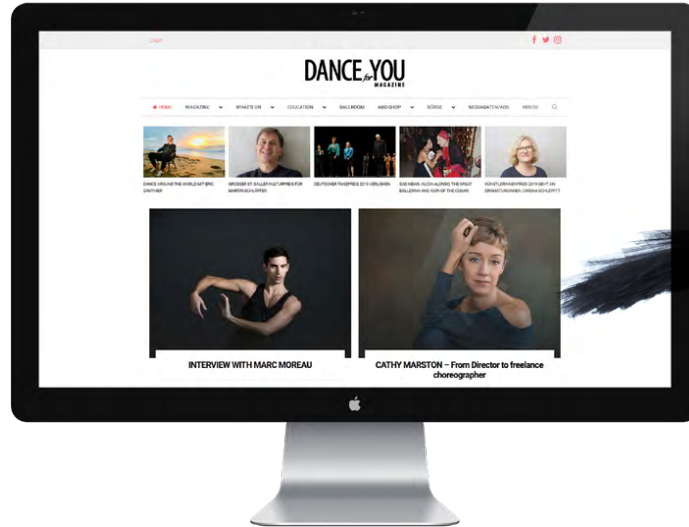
Login

DANCE for YOU MAGAZINE

HOME MAGAZINE WHAT'S ON EDUCATION BALLROOM ABO-SHOP BÖRSE MEDIADATEN/ADS VIDEOS

DANCE AROUND THE WORLD MIT ERIC GAUTHIER

GROSSER ST. GALLER KULTURPREIS FÜR MARTIN SCHLÄPFER

DEUTSCHER TANZPREIS 2019 VERLIEHEN

SAD NEWS: ALICIA ALONSO, THE GREAT BALLERINA AND ICON OF THE CUBAN

KÜNSTLERINNENPREIS 2019 GEHT AN DRAMATURGIN CHRISTIANE THEOBALD

INTERVIEW WITH MARC MOREAU

CATHY MARSTON – From Director to freelance choreographer